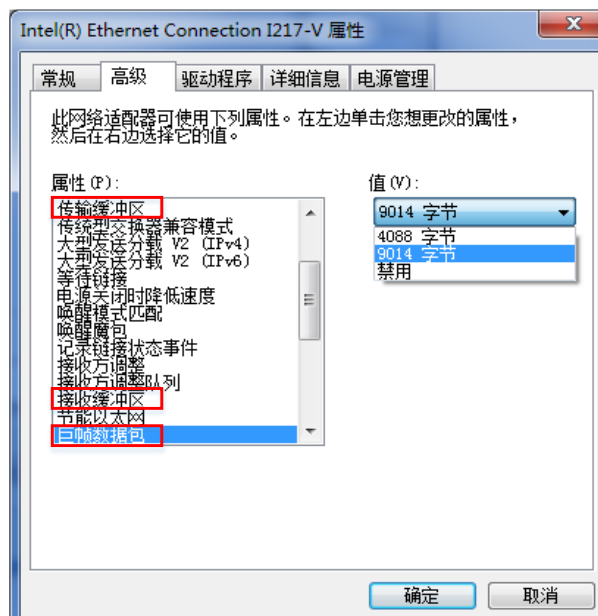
Intel(R) Ethernet Connection I217-V 属性

常规 高级 驱动程序 详细信息 电源管理

此网络适配器可使用下列属性。在左边单击您想更改的属性，然后在右边选择它的值。

属性(P):

传输缓冲区
传统型交换器兼容模式
大型发送分载 V2 (IPv4)
大型发送分载 V2 (IPv6)
等待链接
电源关闭时降低速度
唤醒模式匹配
唤醒魔包
记录链接状态事件
接收方调整
接收方调整队列
接收缓冲区
节能以太网
巨帧数据包

值(V):

9014 字节

4088 字节
9014 字节
禁用

确定 取消